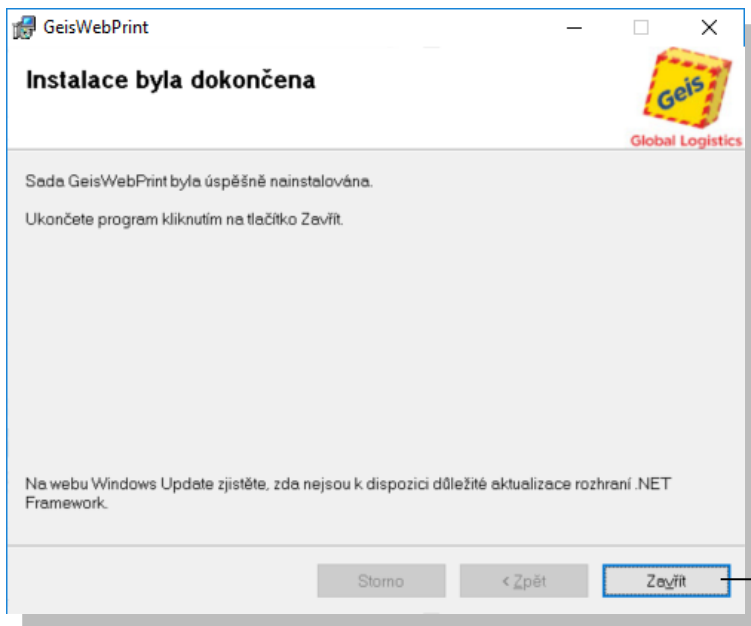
GeisWebPrint

Instalace byla dokončena

Geis
Global Logistics

Sada GeisWebPrint byla úspěšně nainstalována.

Ukončete program kliknutím na tlačítko Zavřít.

Na webu Windows Update zjistěte, zda nejsou k dispozici důležité aktualizace rozhraní .NET Framework.

Storno
< Zpět
Zavřít